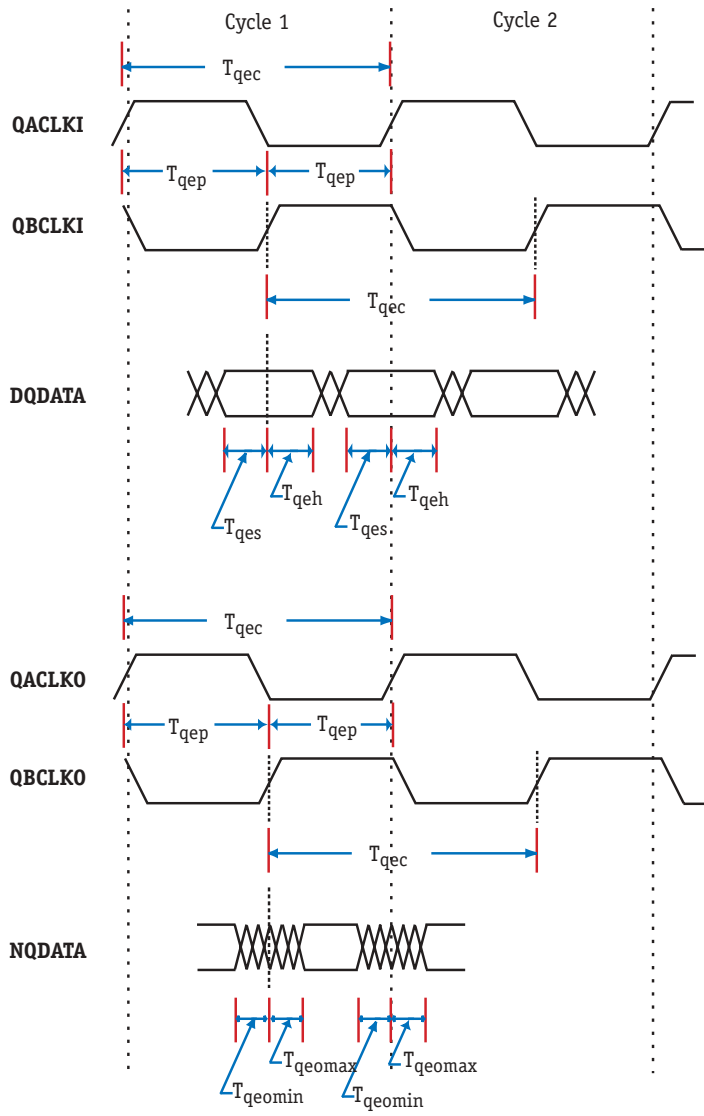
Cycle 1

Cycle 2

$T_{qec}$

QACLKI

$T_{qep}$

$T_{qep}$

QBCLKI

$T_{qec}$

DQDATA

$T_{qeh}$

$T_{qeh}$

$T_{qes}$

$T_{qes}$

$T_{qec}$

QACLKO

$T_{qep}$

$T_{qep}$

QBCLKO

$T_{qec}$

NQDATA

$T_{qeomax}$

$T_{qeomax}$

$T_{qeomin}$

$T_{qeomin}$